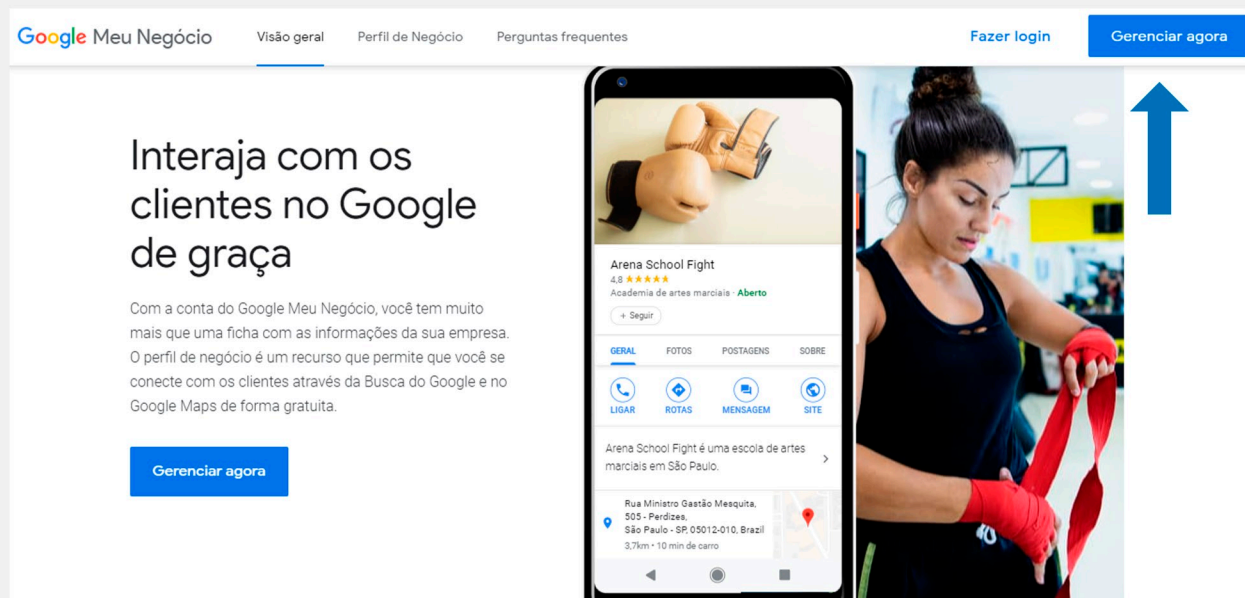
Google Meu Negócio Visão geral Perfil de Negócio Perguntas frequentes Fazer login Gerenciar agora

Interaja com os clientes no Google de graça

Com a conta do Google Meu Negócio, você tem muito mais que uma ficha com as informações da sua empresa. O perfil de negócio é um recurso que permite que você se conecte com os clientes através da Busca do Google e no Google Maps de forma gratuita.

Gerenciar agora

Arena School Fight
4,8 ★★★★★
Academia de artes marciais · Aberto
+ Seguir

GERAL FOTOS POSTAGENS SOBRE

LIGAR ROTAS MENSAGEM SITE

Arena School Fight é uma escola de artes marciais em São Paulo.

Rua Ministro Gastão Mesquita, 505 - Perdizes, São Paulo - SP, 05012-010, Brazil
3,7km • 10 min de carro